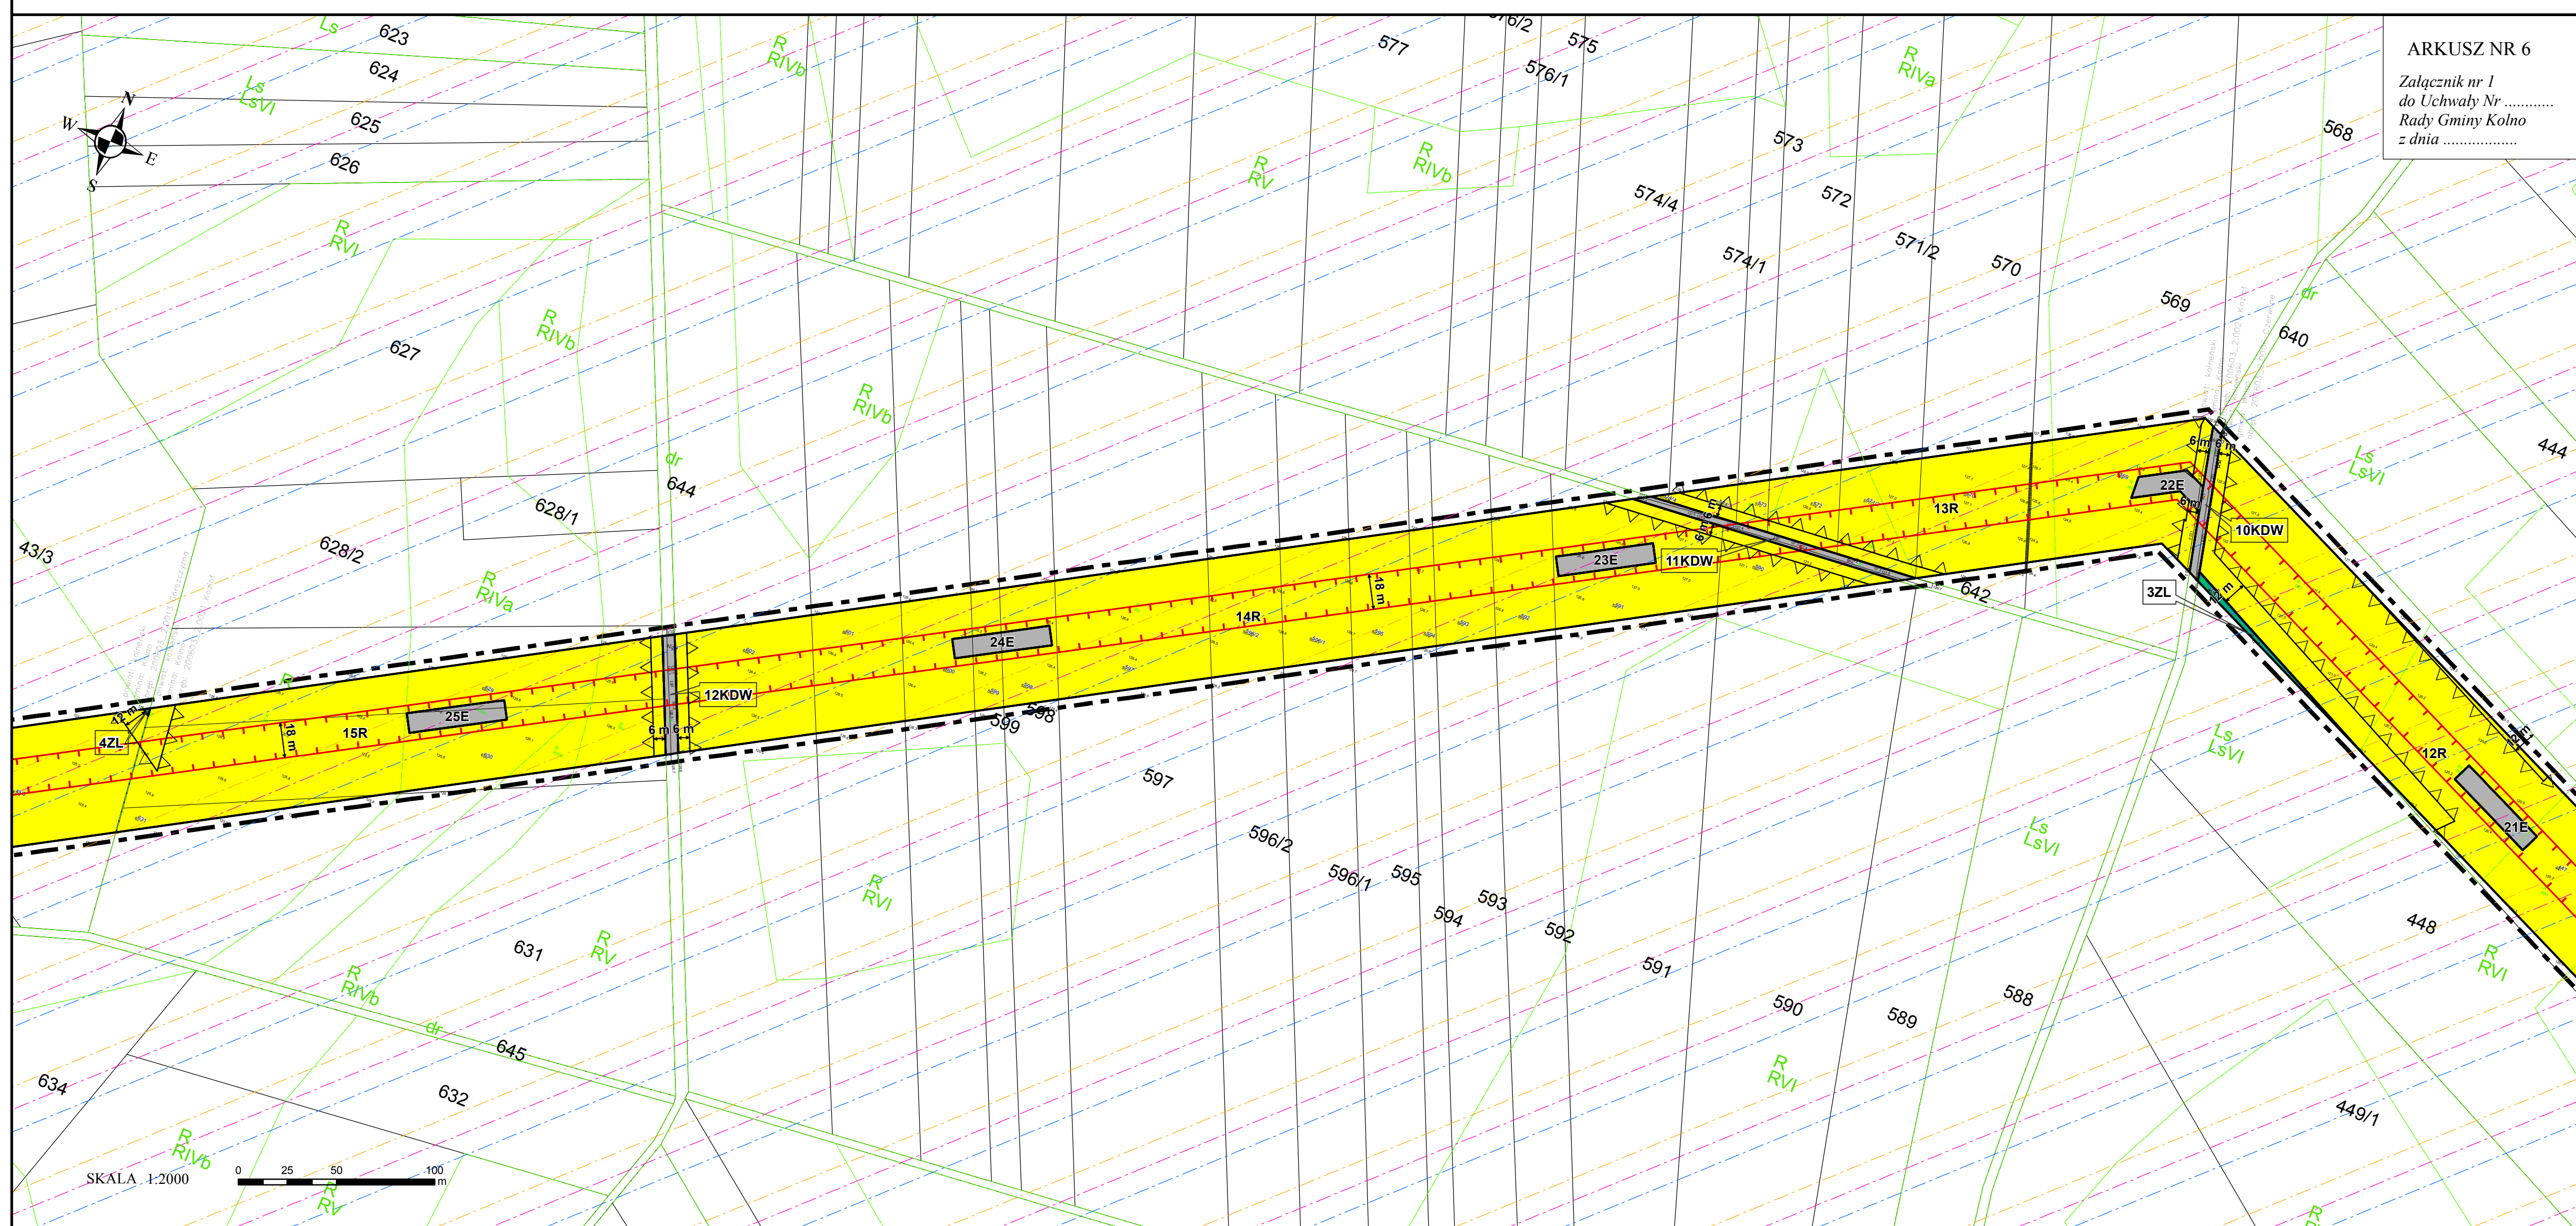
ARKUSZ NR 6

Załącznik nr 1
do Uchwały Nr ...........
Rady Gminy Kolno
z dnia .................

N
W
E
S

Ls 623 624 Ls LsVI 625 626 R RVI 627 R RIVb R RIVb 628/1 628/2 43/3 R RIVa dr 644 R RIVb R RV R RIVb 577 576/2 575 576/1 R RIVa 573 574/4 572 574/1 571/2 570 569 568 dr 640 444 Ls LsVI

4ZL 15R 25E 18 m 12KDW 6 m 6 m 24E 14R 18 m 23E 11KDW 13R 22E 10KDW 3ZL 642 6 m 6 m 12R 21E

599 598 597 596/2 596/1 595 594 593 592 591 590 589 588 Ls LsVI Ls LsVI 448 R RVI R RVI R RVI 449/1 631 R RV R RIVb dr 645 634 632 R RIVb R RV

SKALA 1:2000
0 25 50 100 m